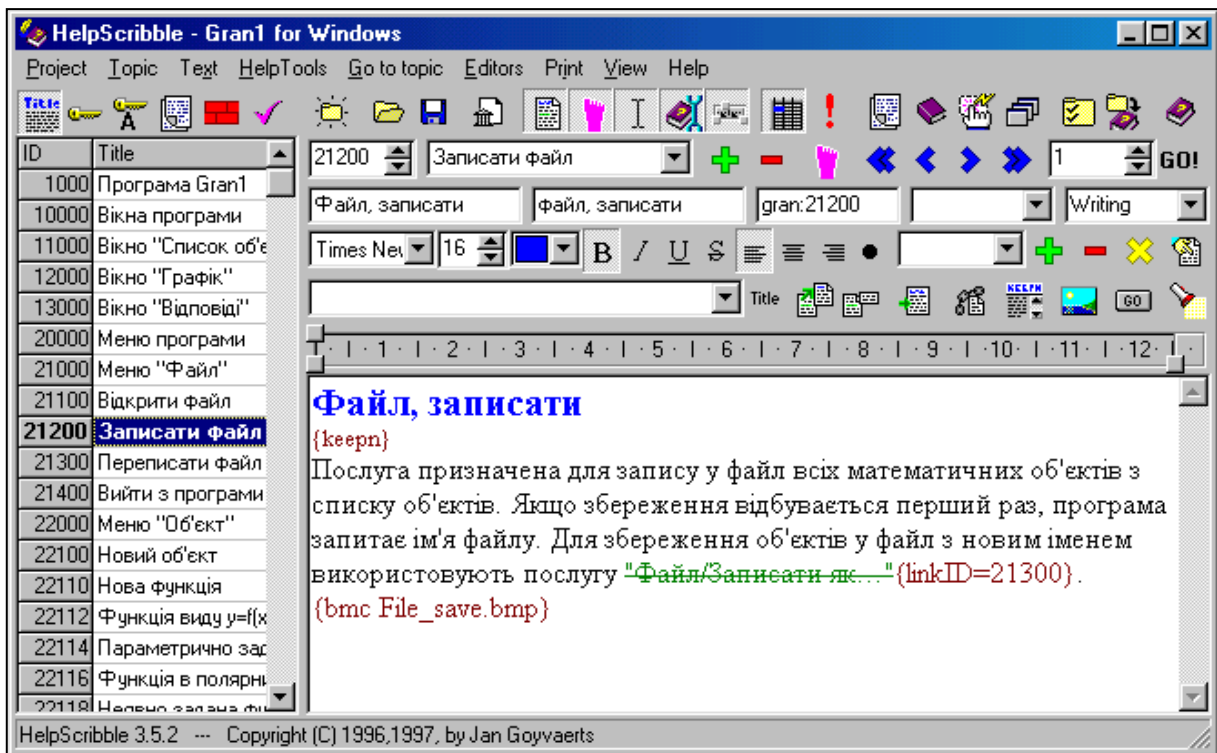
HelpScribble - Gran1 for Windows

Project Topic Text HelpTools Go to topic Editors Print View Help

Title

| ID | Title |
|---|---|
| 1000 | Програма Gran1 |
| 10000 | Вікна програми |
| 11000 | Вікно "Список об'є |
| 12000 | Вікно "Графік" |
| 13000 | Вікно "Відповіді" |
| 20000 | Меню програми |
| 21000 | Меню "Файл" |
| 21100 | Відкрити файл |
| 21200 | Записати файл |
| 21300 | Переписати файл |
| 21400 | Вийти з програми |
| 22000 | Меню "Об'єкт" |
| 22100 | Новий об'єкт |
| 22110 | Нова функція |
| 22112 | Функція виду y=f(x |
| 22114 | Параметрично зад |
| 22116 | Функція в полярни |
| 22118 | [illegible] |

21200 Записати файл 1 GO!

Файл, записати файл, записати gran:21200 Writing

Times Nev 16 B I U S

Title

· 1 · 1 · 2 · 1 · 3 · 1 · 4 · 1 · 5 · 1 · 6 · 1 · 7 · 1 · 8 · 1 · 9 · 1 ·10· 1 ·11· 1 ·12·

Файл, записати
{keepn}
Послуга призначена для запису у файл всіх математичних об'єктів з списку об'єктів. Якщо збереження відбувається перший раз, програма запитає ім'я файлу. Для збереження об'єктів у файл з новим іменем використовують послугу "Файл/Записати як..."{linkID=21300}.
{bmc File_save.bmp}

HelpScribble 3.5.2 --- Copyright (C) 1996,1997, by Jan Goyvaerts